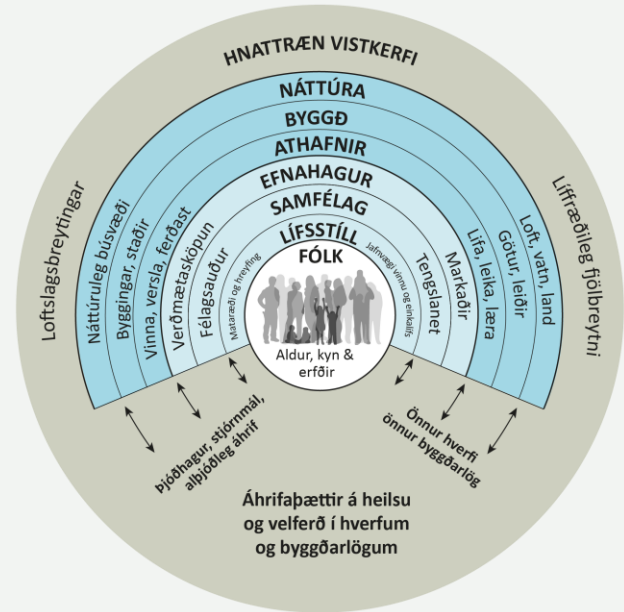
HNATTRÆN VISTKERFI

NÁTTÚRA
BYGGÐ
ATHAFNIR
EFNAHAGUR
SAMFÉLAG
LÍFSSTÍLL
FÓLK

Aldur, kyn & erfðir

Loftslagsbreytingar

Líffræðileg fjölbreytni

Náttúruleg búsvæði
Byggingar, staðir
Vinna, versla, ferðast
Verðmætasköpun
Félagsauður
Mataræði og hreyfing

Jafnvægi vinnu og einkalífs
Tengslanet
Markaðir
Lifa, leika, læra
Götur, leiðir
Loft, vatn, land

Þjóðhagur, stjórnmál, alþjóðleg áhrif

Önnur hverfi önnur byggðarlög

Áhrifaþættir á heilsu og velferð í hverfum og byggðarlögum